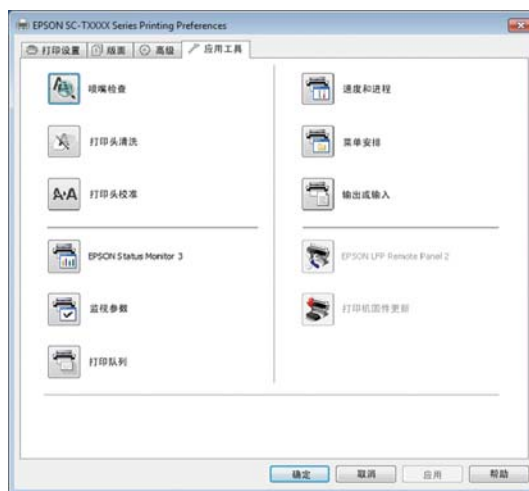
EPSON SC-TXXXX Series Printing Preferences

打印设置 | 版面 | 高级 | 应用工具

喷嘴检查

打印头清洗

打印头校准

EPSON Status Monitor 3

监视参数

打印队列

速度和进程

菜单安排

输出或输入

EPSON LFP Remote Panel 2

打印机固件更新

确定 | 取消 | 应用 | 帮助